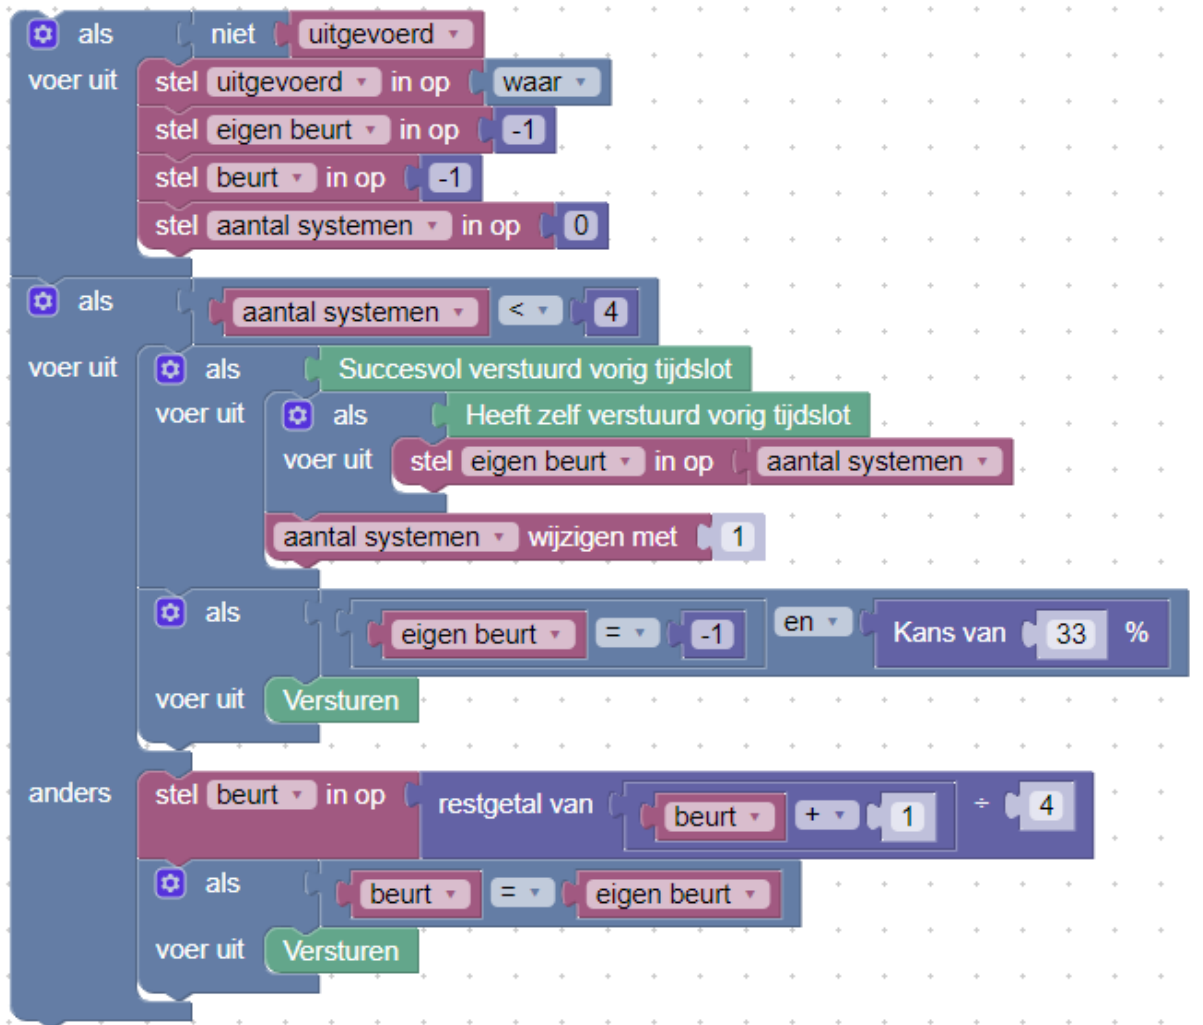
als niet uitgevoerd
voer uit stel uitgevoerd in op waar
stel eigen beurt in op -1
stel beurt in op -1
stel aantal systemen in op 0

als aantal systemen < 4
voer uit als Succesvol verstuurd vorig tijdslot
voer uit als Heeft zelf verstuurd vorig tijdslot
voer uit stel eigen beurt in op aantal systemen
aantal systemen wijzigen met 1
als eigen beurt = -1 en Kans van 33 %
voer uit Versturen
anders stel beurt in op restgetal van beurt + 1 ÷ 4
als beurt = eigen beurt
voer uit Versturen